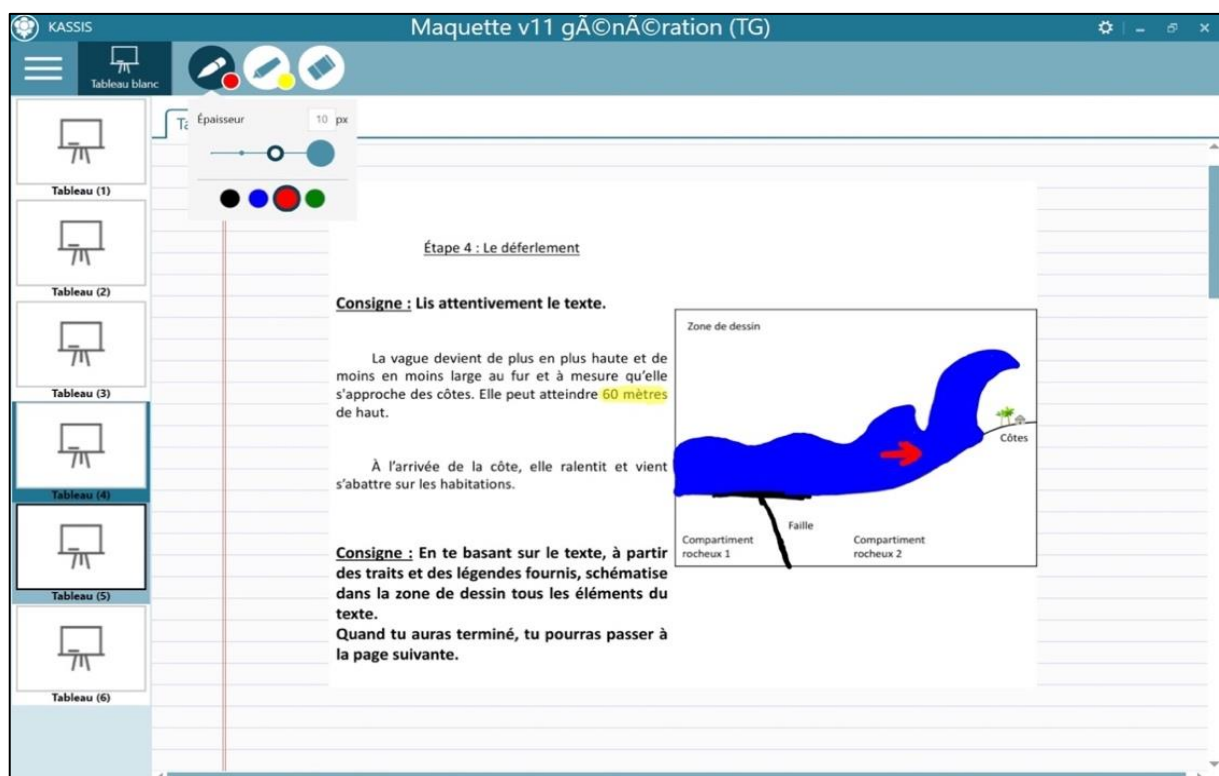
KASSIS

Maquette v11 gÃ©nÃ©ration (TG)

Tableau blanc

Épaisseur 10 px

Ta

Tableau (1)

Tableau (2)

Tableau (3)

Tableau (4)

Tableau (5)

Tableau (6)

Étape 4 : Le déferlement

Consigne : Lis attentivement le texte.

La vague devient de plus en plus haute et de moins en moins large au fur et à mesure qu'elle s'approche des côtes. Elle peut atteindre 60 mètres de haut.

À l'arrivée de la côte, elle ralentit et vient s'abattre sur les habitations.

Consigne : En te basant sur le texte, à partir des traits et des légendes fournis, schématise dans la zone de dessin tous les éléments du texte.
Quand tu auras terminé, tu pourras passer à la page suivante.

Zone de dessin

Côtes

Faille

Compartiment rocheux 1

Compartiment rocheux 2